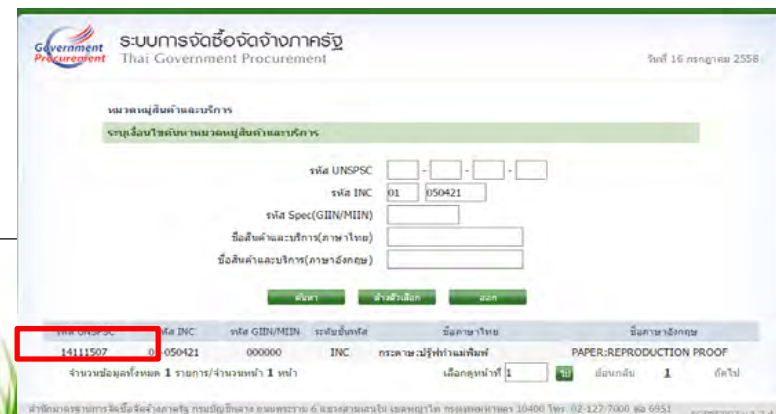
Government Procurement

ระบบการจัดซื้อจัดจ้างภาครัฐ
Thai Government Procurement

วันที่ 16 กรกฎาคม 2558

หมวดหมู่สินค้าและบริการ

ระบุเงื่อนไขค้นหาหมวดหมู่สินค้าและบริการ

รหัส UNSPSC [ ] - [ ] - [ ] - [ ]
รหัส INC 01 050421
รหัส Spec(GIIN/MIIN)
ชื่อสินค้าและบริการ(ภาษาไทย)
ชื่อสินค้าและบริการ(ภาษาอังกฤษ)

ค้นหา ล้างตัวเลือก ออก

| รหัส UNSPSC | รหัส INC | รหัส GIIN/MIIN | ระดับชั้นรหัส | ชื่อภาษาไทย | ชื่อภาษาอังกฤษ |
|---|---|---|---|---|---|
| 14111507 | 01-050421 | 000000 | INC | กระดาษ:ปรู๊ฟทำแม่พิมพ์ | PAPER:REPRODUCTION PROOF |

จำนวนข้อมูลทั้งหมด 1 รายการ/จำนวนหน้า 1 หน้า

เลือกดูหน้าที่ 1 ไป ย้อนกลับ 1 ถัดไป

สำนักมาตรฐานการจัดซื้อจัดจ้างภาครัฐ กรมบัญชีกลาง ถนนพระราม 6 แขวงสามเสนใน เขตพญาไท กรุงเทพมหานคร 10400 โทร. 02-127-7000 ต่อ 6951 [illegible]